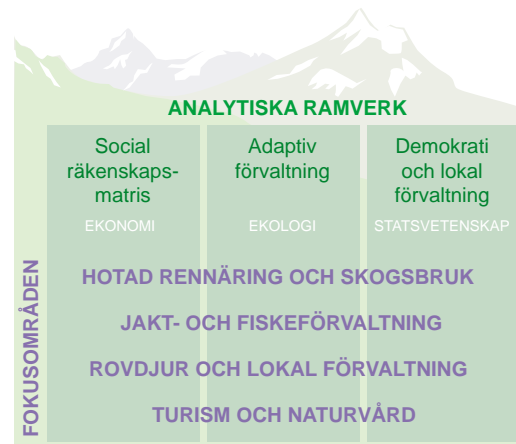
ANALYTISKA RAMVERK

Social räkenskapsmatris

EKONOMI

Adaptiv förvaltning

EKOLOGI

Demokrati och lokal förvaltning

STATSVETENSKAP

FOKUSOMRÅDEN

HOTAD RENNÄRING OCH SKOGSBRUK

JAKT- OCH FISKEFÖRVALTNING

ROVDJUR OCH LOKAL FÖRVALTNING

TURISM OCH NATURVÅRD